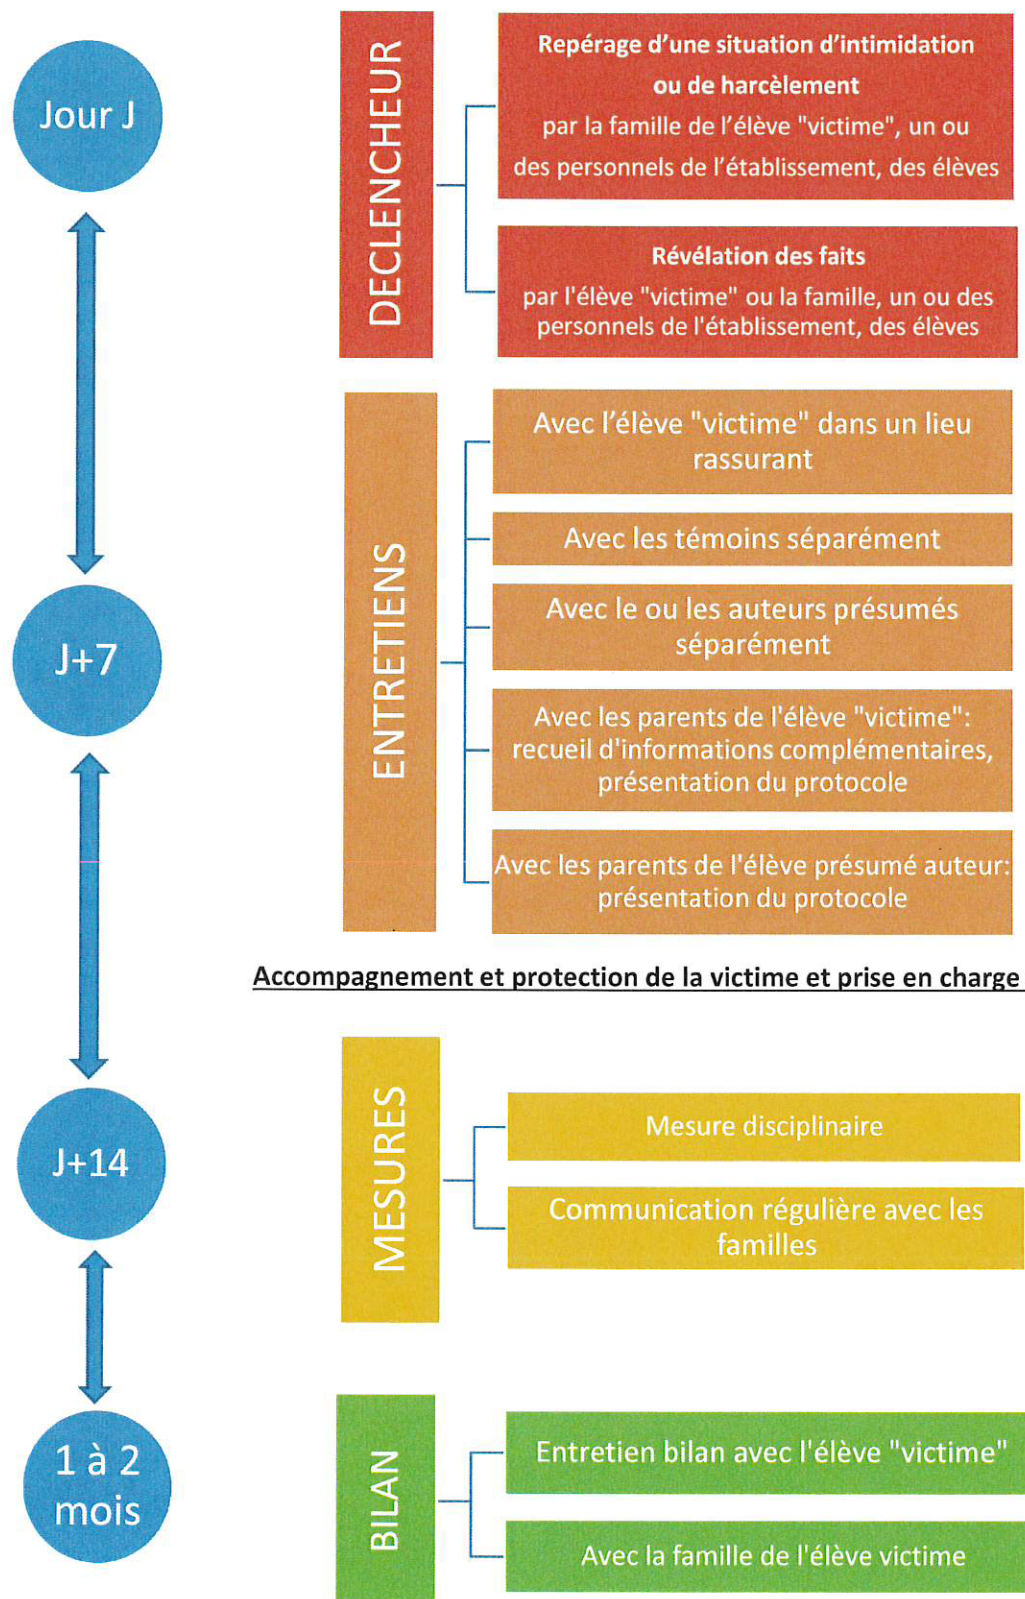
Jour J

DECLENCHEUR

Repérage d'une situation d'intimidation ou de harcèlement par la famille de l'élève "victime", un ou des personnels de l'établissement, des élèves

Révélation des faits par l'élève "victime" ou la famille, un ou des personnels de l'établissement, des élèves

J+7

ENTRETIENS

Avec l'élève "victime" dans un lieu rassurant

Avec les témoins séparément

Avec le ou les auteurs présumés séparément

Avec les parents de l'élève "victime": recueil d'informations complémentaires, présentation du protocole

Avec les parents de l'élève présumé auteur: présentation du protocole

Accompagnement et protection de la victime et prise en charge

J+14

MESURES

Mesure disciplinaire

Communication régulière avec les familles

1 à 2 mois

BILAN

Entretien bilan avec l'élève "victime"

Avec la famille de l'élève victime